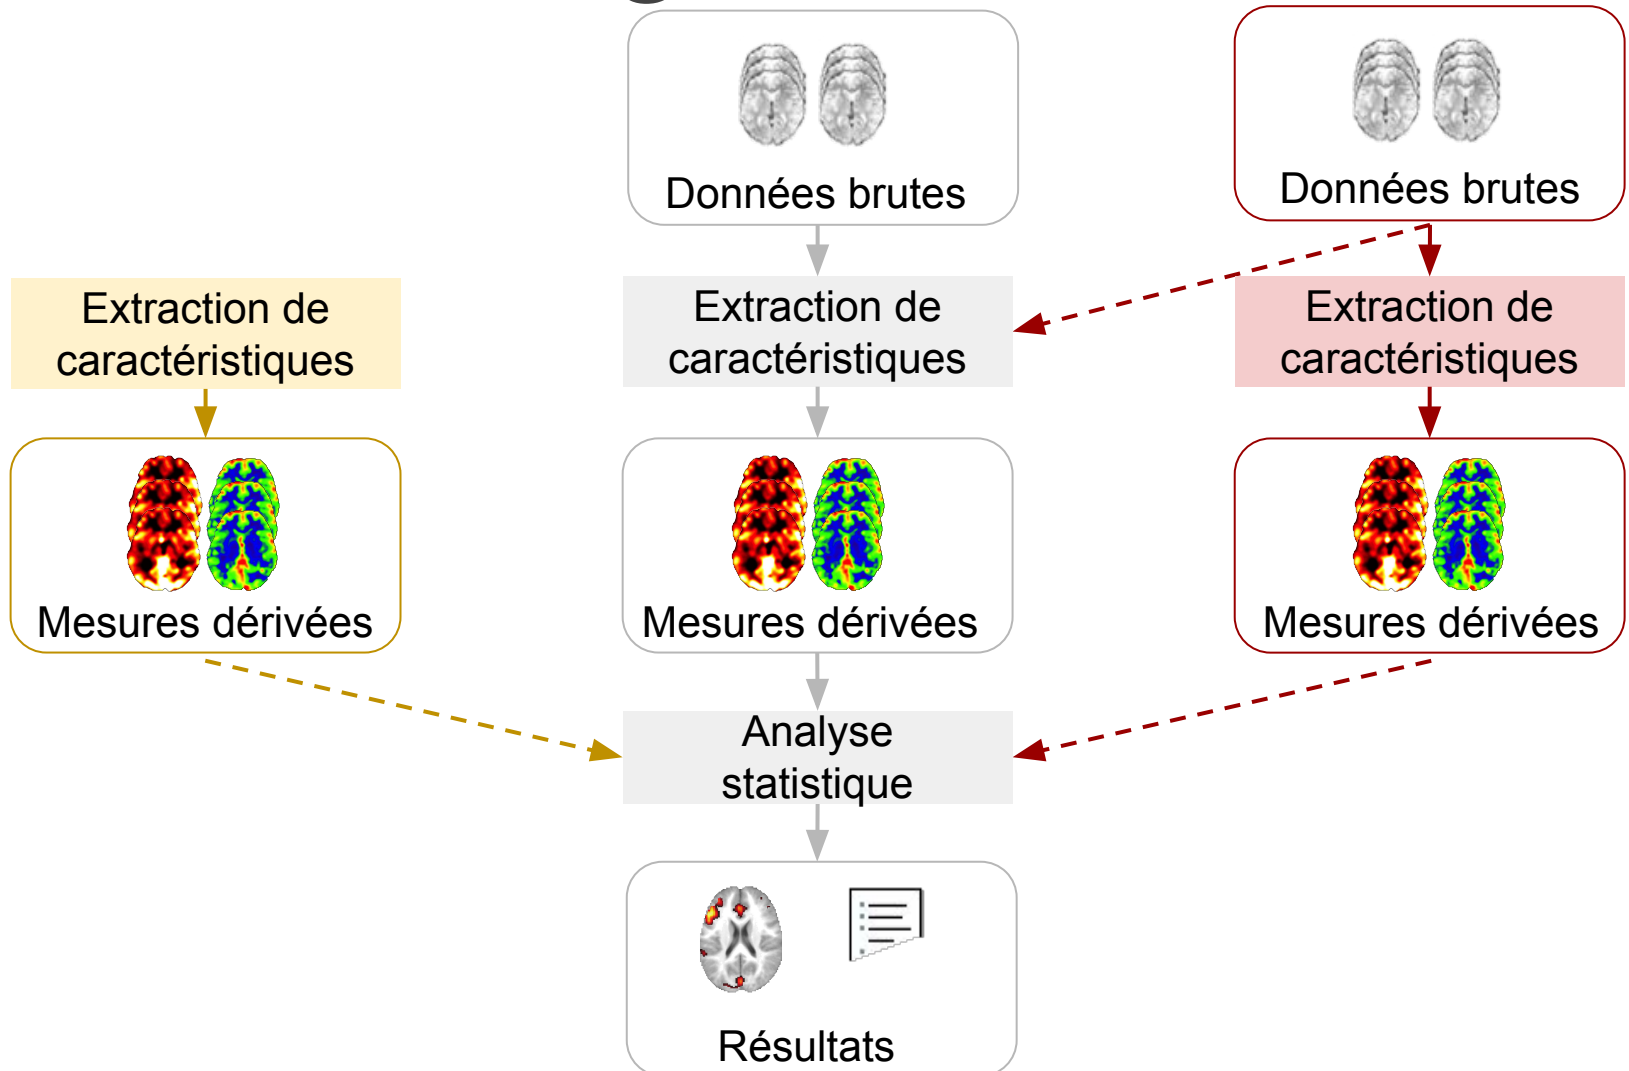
Données brutes

Données brutes

Extraction de caractéristiques

Extraction de caractéristiques

Extraction de caractéristiques

Mesures dérivées

Mesures dérivées

Mesures dérivées

Analyse statistique

Résultats